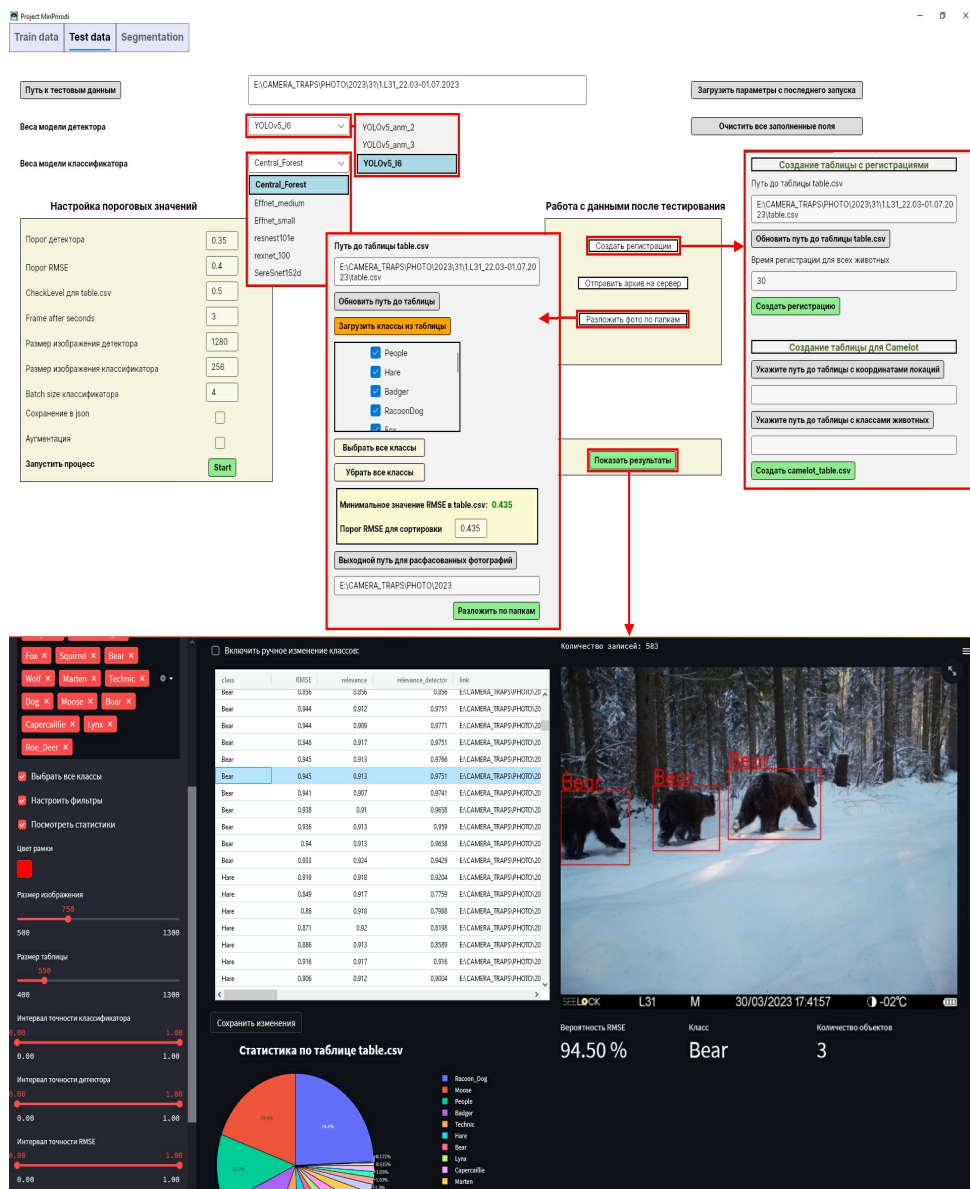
Project MinPrirodi

Train data | Test data | Segmentation

Путь к тестовым данным

E:\CAMERA_TRAPS\PHOTO\2023\31\1.L31_22.03-01.07.2023

Загрузить параметры с последнего запуска

Веса модели детектора

YOLOv5_l6

YOLOv5_anm_2
YOLOv5_anm_3
YOLOv5_l6

Очистить все заполненные поля

Веса модели классификатора

Central_Forest

Central_Forest
Effnet_medium
Effnet_small
resnest101e
rexnet_100
SeReSnet152d

Настройка пороговых значений

| Порог детектора | 0.35 |
|---|---|
| Порог RMSE | 0.4 |
| CheckLevel для table.csv | 0.5 |
| Frame after seconds | 3 |
| Размер изображения детектора | 1280 |
| Размер изображения классификатора | 256 |
| Batch size классификатора | 4 |
| Сохранение в json | |
| Аугментация | |
| Запустить процесс | Start |

Путь до таблицы table.csv

E:\CAMERA_TRAPS\PHOTO\2023\31\1.L31_22.03-01.07.2023\table.csv

Обновить путь до таблицы

Загрузить классы из таблицы

People
Hare
Badger
RacoonDog
Fox

Выбрать все классы

Убрать все классы

Минимальное значение RMSE в table.csv: 0.435

Порог RMSE для сортировки 0.435

Выходной путь для расфасованных фотографий

E:\CAMERA_TRAPS\PHOTO\2023

Разложить по папкам

Работа с данными после тестирования

Создать регистрации

Отправить архив на сервер

Разложить фото по папкам

Показать результаты

Создание таблицы с регистрациями

Путь до таблицы table.csv

E:\CAMERA_TRAPS\PHOTO\2023\31\1.L31_22.03-01.07.2023\table.csv

Обновить путь до таблицы table.csv

Время регистрации для всех животных

30

Создать регистрацию

Создание таблицы для Camelot

Укажите путь до таблицы с координатами локаций

Укажите путь до таблицы с классами животных

Создать camelot_table.csv

Fox × Squirrel × Bear × Wolf × Marten × Technic × Dog × Moose × Boar × Capercaillie × Lynx × Roe_Deer ×

Выбрать все классы

Настроить фильтры

Посмотреть статистики

Цвет рамки

Размер изображения
750
500 1300

Размер таблицы
550
400 1300

Интервал точности классификатора
0.00 1.00
0.00 1.00

Интервал точности детектора
0.00 1.00
0.00 1.00

Интервал точности RMSE
0.00 1.00
0.00 1.00

Включить ручное изменение классов:

| class | RMSE | relevance | relevance_detector | link |
|---|---|---|---|---|
| Bear | 0.856 | 0.856 | 0.856 | E:\CAMERA_TRAPS\PHOTO\20 |
| Bear | 0.944 | 0.912 | 0.9751 | E:\CAMERA_TRAPS\PHOTO\20 |
| Bear | 0.944 | 0.909 | 0.9771 | E:\CAMERA_TRAPS\PHOTO\20 |
| Bear | 0.946 | 0.917 | 0.9751 | E:\CAMERA_TRAPS\PHOTO\20 |
| Bear | 0.945 | 0.913 | 0.9766 | E:\CAMERA_TRAPS\PHOTO\20 |
| Bear | 0.945 | 0.913 | 0.9751 | E:\CAMERA_TRAPS\PHOTO\20 |
| Bear | 0.941 | 0.907 | 0.9741 | E:\CAMERA_TRAPS\PHOTO\20 |
| Bear | 0.938 | 0.91 | 0.9658 | E:\CAMERA_TRAPS\PHOTO\20 |
| Bear | 0.936 | 0.913 | 0.959 | E:\CAMERA_TRAPS\PHOTO\20 |
| Bear | 0.94 | 0.913 | 0.9658 | E:\CAMERA_TRAPS\PHOTO\20 |
| Bear | 0.933 | 0.924 | 0.9429 | E:\CAMERA_TRAPS\PHOTO\20 |
| Hare | 0.919 | 0.918 | 0.9204 | E:\CAMERA_TRAPS\PHOTO\20 |
| Hare | 0.849 | 0.917 | 0.7759 | E:\CAMERA_TRAPS\PHOTO\20 |
| Hare | 0.86 | 0.918 | 0.7988 | E:\CAMERA_TRAPS\PHOTO\20 |
| Hare | 0.871 | 0.92 | 0.8198 | E:\CAMERA_TRAPS\PHOTO\20 |
| Hare | 0.886 | 0.913 | 0.8589 | E:\CAMERA_TRAPS\PHOTO\20 |
| Hare | 0.916 | 0.917 | 0.916 | E:\CAMERA_TRAPS\PHOTO\20 |
| Hare | 0.906 | 0.912 | 0.9004 | E:\CAMERA_TRAPS\PHOTO\20 |

Сохранить изменения

Статистика по таблице table.csv

Racoon_Dog
Moose
People
Badger
Technic
Hare
Bear
Lynx
Capercaillie
Marten

Количество записей: 583

Bear Bear Bear

SEELOCK L31 M 30/03/2023 17:41:57 -02°C

Вероятность RMSE
94.50 %

Класс
Bear

Количество объектов
3